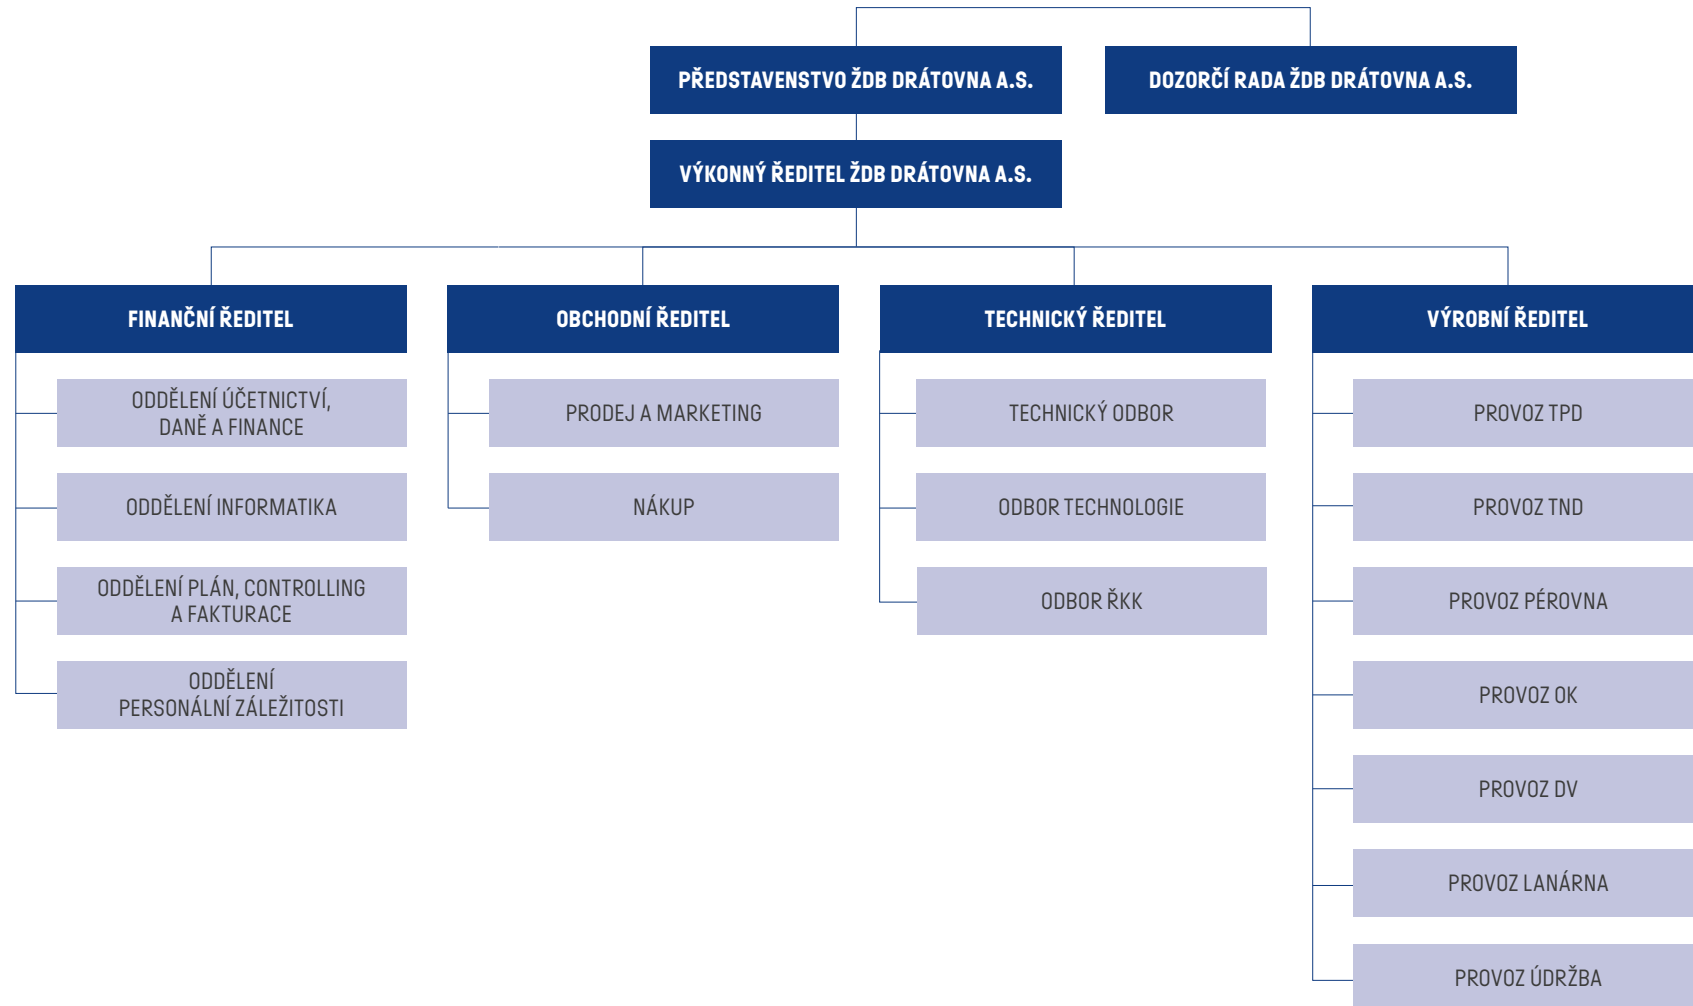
PŘEDSTAVENSTVO ŽDB DRÁTOVNA A.S.

DOZORČÍ RADA ŽDB DRÁTOVNA A.S.

VÝKONNÝ ŘEDITEL ŽDB DRÁTOVNA A.S.

FINANČNÍ ŘEDITEL

ODDĚLENÍ ÚČETNICTVÍ, DANĚ A FINANCE

ODDĚLENÍ INFORMATIKA

ODDĚLENÍ PLÁN, CONTROLLING A FAKTURACE

ODDĚLENÍ PERSONÁLNÍ ZÁLEŽITOSTI

OBCHODNÍ ŘEDITEL

PRODEJ A MARKETING

NÁKUP

TECHNICKÝ ŘEDITEL

TECHNICKÝ ODBOR

ODBOR TECHNOLOGIE

ODBOR ŘKK

VÝROBNÍ ŘEDITEL

PROVOZ TPD

PROVOZ TND

PROVOZ PÉROVNA

PROVOZ OK

PROVOZ DV

PROVOZ LANÁRNA

PROVOZ ÚDRŽBA